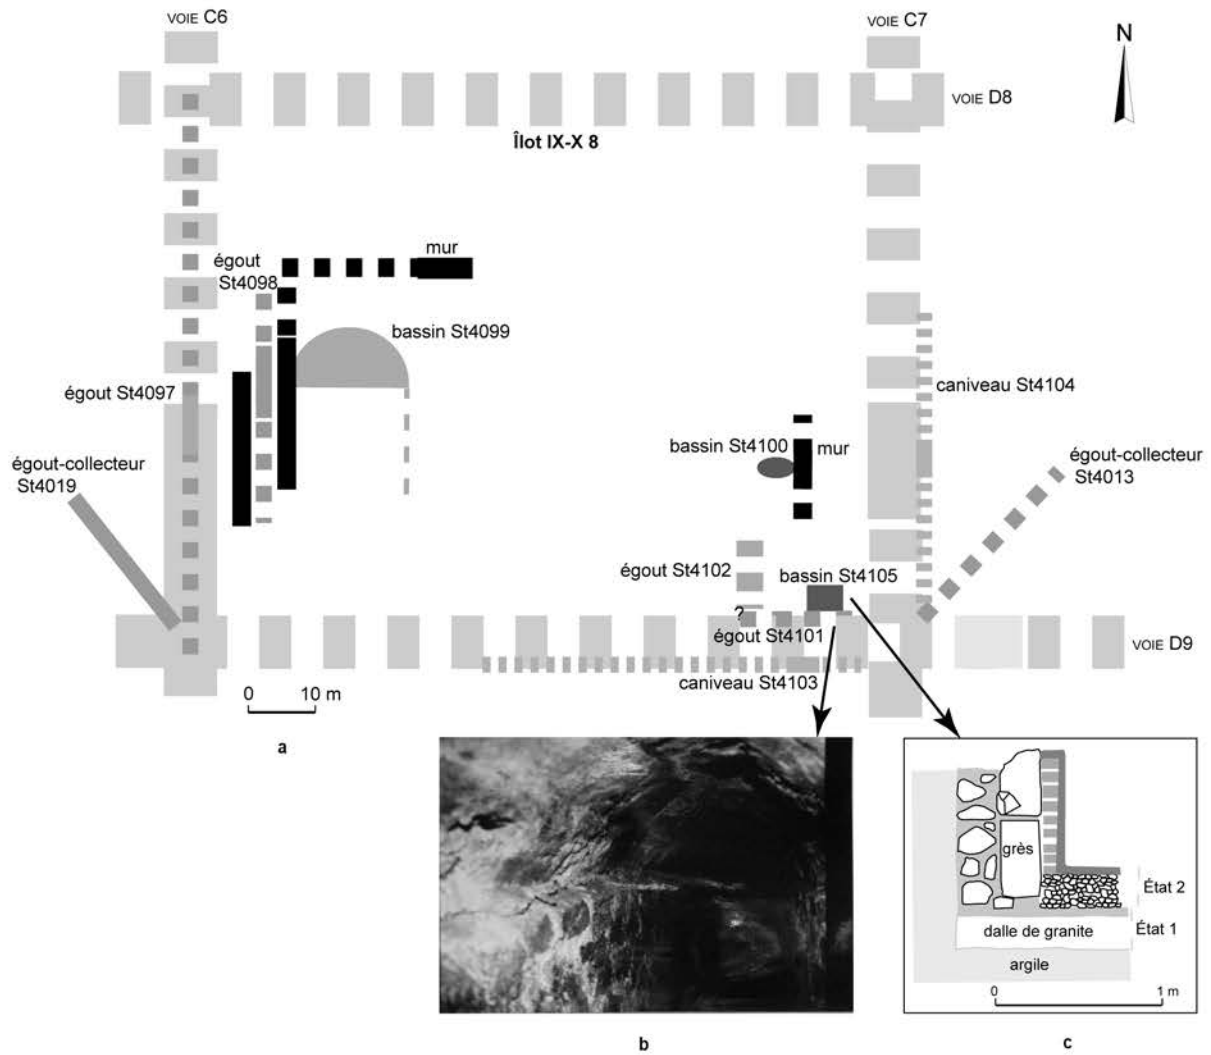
VOIE C6

VOIE C7

N

VOIE D8

Îlot IX-X 8

mur

égout St4098

bassin St4099

égout St4097

égout-collecteur St4019

caniveau St4104

bassin St4100

mur

égout-collecteur St4013

égout St4102

bassin St4105

?

égout St4101

VOIE D9

caniveau St4103

0 10 m

a

grès

État 2

dalle de granite

État 1

argile

0 1 m

b

c